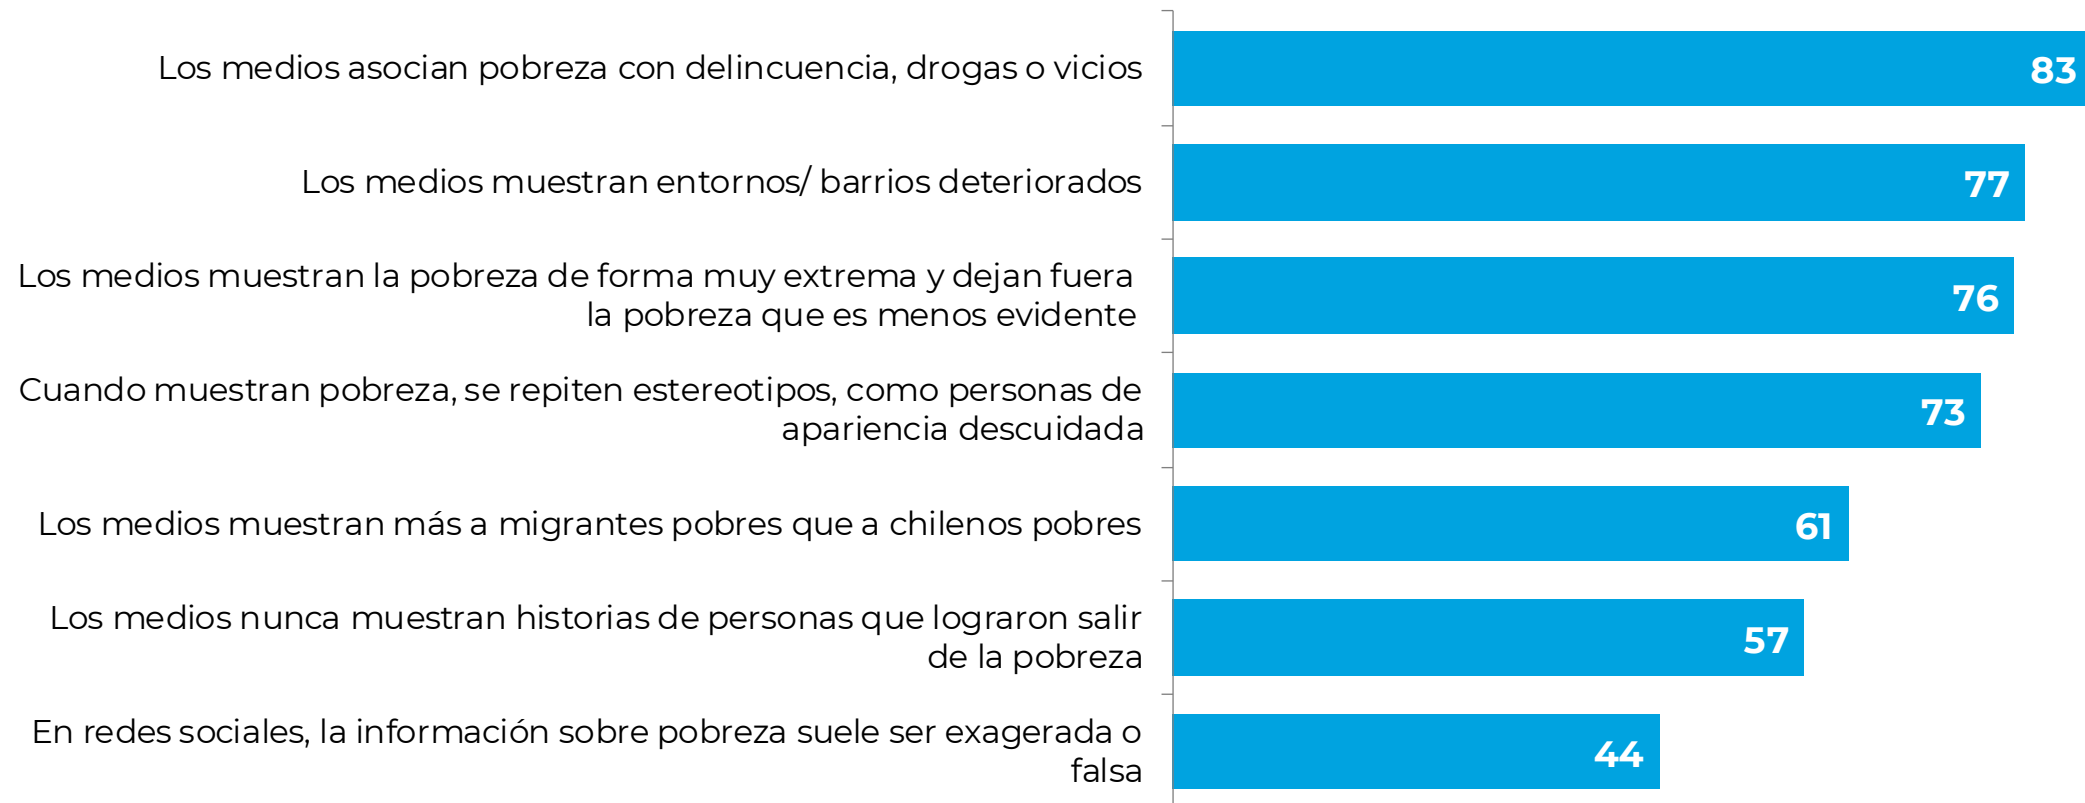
Los medios asocian pobreza con delincuencia, drogas o vicios 83

Los medios muestran entornos/ barrios deteriorados 77

Los medios muestran la pobreza de forma muy extrema y dejan fuera la pobreza que es menos evidente 76

Cuando muestran pobreza, se repiten estereotipos, como personas de apariencia descuidada 73

Los medios muestran más a migrantes pobres que a chilenos pobres 61

Los medios nunca muestran historias de personas que lograron salir de la pobreza 57

En redes sociales, la información sobre pobreza suele ser exagerada o falsa 44